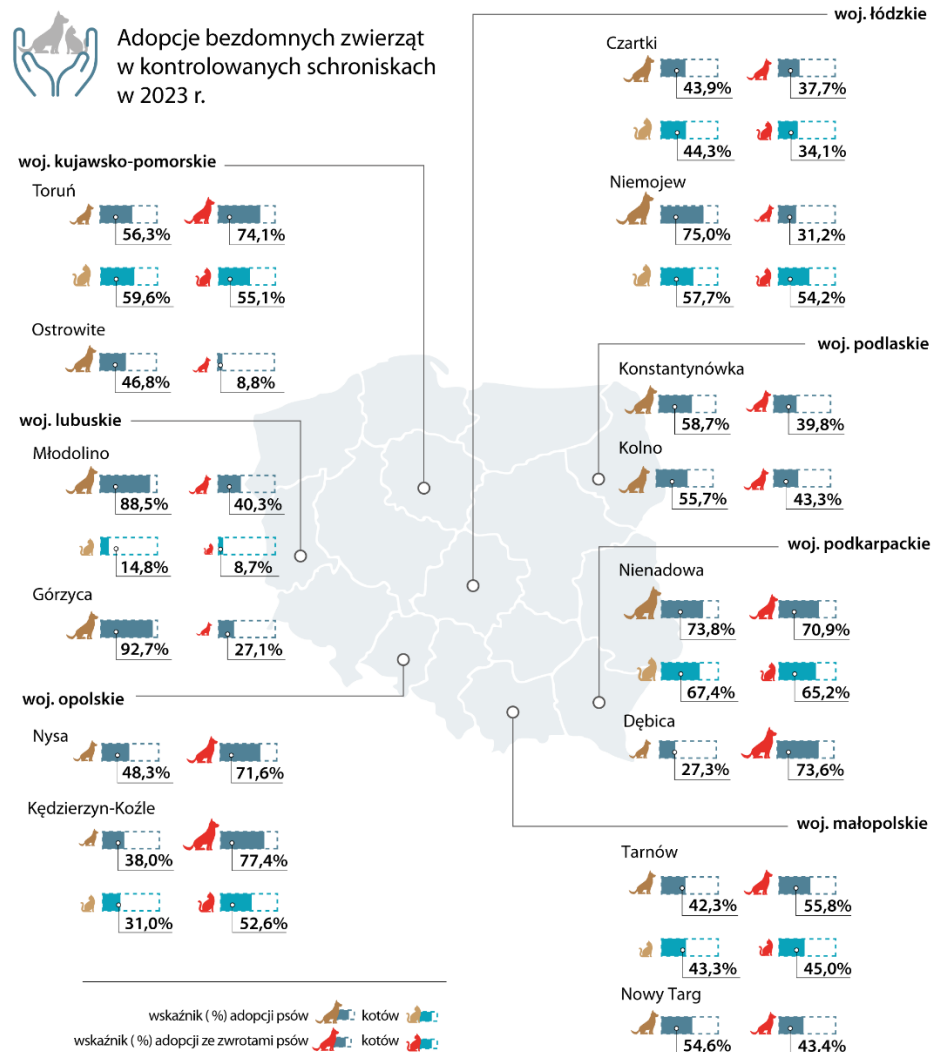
Adopcje bezdomnych zwierząt w kontrolowanych schroniskach w 2023 r.

woj. kujawsko-pomorskie

Toruń
56,3%
74,1%
59,6%
55,1%

Ostrowite
46,8%
8,8%

woj. lubuskie

Młodolino
88,5%
40,3%
14,8%
8,7%

Górzyca
92,7%
27,1%

woj. opolskie

Nysa
48,3%
71,6%

Kędzierzyn-Koźle
38,0%
77,4%
31,0%
52,6%

woj. łódzkie

Czartki
43,9%
37,7%
44,3%
34,1%

Niemojew
75,0%
31,2%
57,7%
54,2%

woj. podlaskie

Konstantynówka
58,7%
39,8%

Kolno
55,7%
43,3%

woj. podkarpackie

Nienadowa
73,8%
70,9%
67,4%
65,2%

Dębica
27,3%
73,6%

woj. małopolskie

Tarnów
42,3%
55,8%
43,3%
45,0%

Nowy Targ
54,6%
43,4%

wskaźnik ( %) adopcji psów kotów
wskaźnik ( %) adopcji ze zwrotami psów kotów